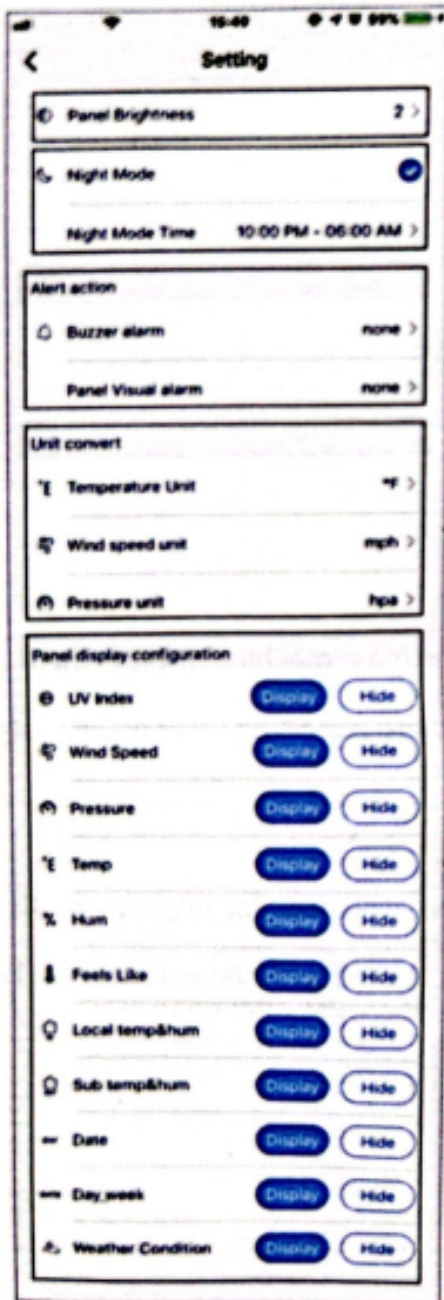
15:40 99%

<

Setting

Panel Brightness 2 >

Night Mode

Night Mode Time 10:00 PM - 06:00 AM >

Alert action

Buzzer alarm none >

Panel Visual alarm none >

Unit convert

Temperature Unit °F >

Wind speed unit mph >

Pressure unit hpa >

Panel display configuration

UV Index Display Hide

Wind Speed Display Hide

Pressure Display Hide

Temp Display Hide

Hum Display Hide

Feels Like Display Hide

Local temp&hum Display Hide

Sub temp&hum Display Hide

Date Display Hide

Day_week Display Hide

Weather Condition Display Hide